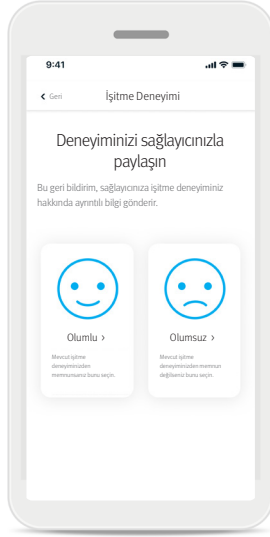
9:41

Geri

İşitme Deneyimi

Deneyiminizi sağlayıcınızla paylaşın

Bu geri bildirim, sağlayıcınıza işitme deneyiminiz hakkında ayrıntılı bilgi gönderir.

Olumlu >

Mevcut işitme deneyiminizden memnunsanız bunu seçin.

Olumsuz >

Mevcut işitme deneyiminizden memnun değilseniz bunu seçin.